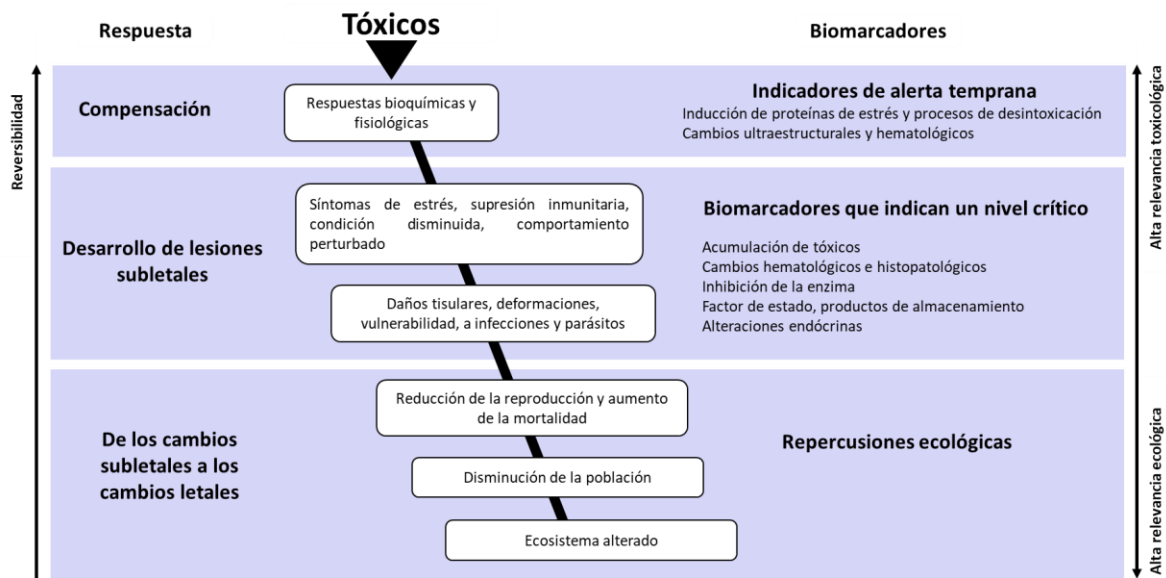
Respuesta

Tóxicos

Biomarcadores

Reversibilidad

Compensación

Respuestas bioquímicas y fisiológicas

Indicadores de alerta temprana
Inducción de proteínas de estrés y procesos de desintoxicación
Cambios ultraestructurales y hematológicos

Alta relevancia toxicológica

Desarrollo de lesiones subletales

Síntomas de estrés, supresión inmunitaria, condición disminuida, comportamiento perturbado

Daños tisulares, deformaciones, vulnerabilidad, a infecciones y parásitos

Biomarcadores que indican un nivel crítico
Acumulación de tóxicos
Cambios hematológicos e histopatológicos
Inhibición de la enzima
Factor de estado, productos de almacenamiento
Alteraciones endócrinas

De los cambios subletales a los cambios letales

Reducción de la reproducción y aumento de la mortalidad

Disminución de la población

Ecosistema alterado

Repercusiones ecológicas

Alta relevancia ecológica